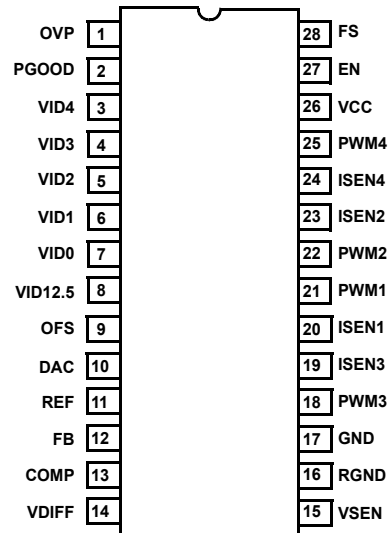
OVP 1
PGOOD 2
VID4 3
VID3 4
VID2 5
VID1 6
VID0 7
VID12.5 8
OFS 9
DAC 10
REF 11
FB 12
COMP 13
VDIFF 14

28 FS
27 EN
26 VCC
25 PWM4
24 ISEN4
23 ISEN2
22 PWM2
21 PWM1
20 ISEN1
19 ISEN3
18 PWM3
17 GND
16 RGND
15 VSEN